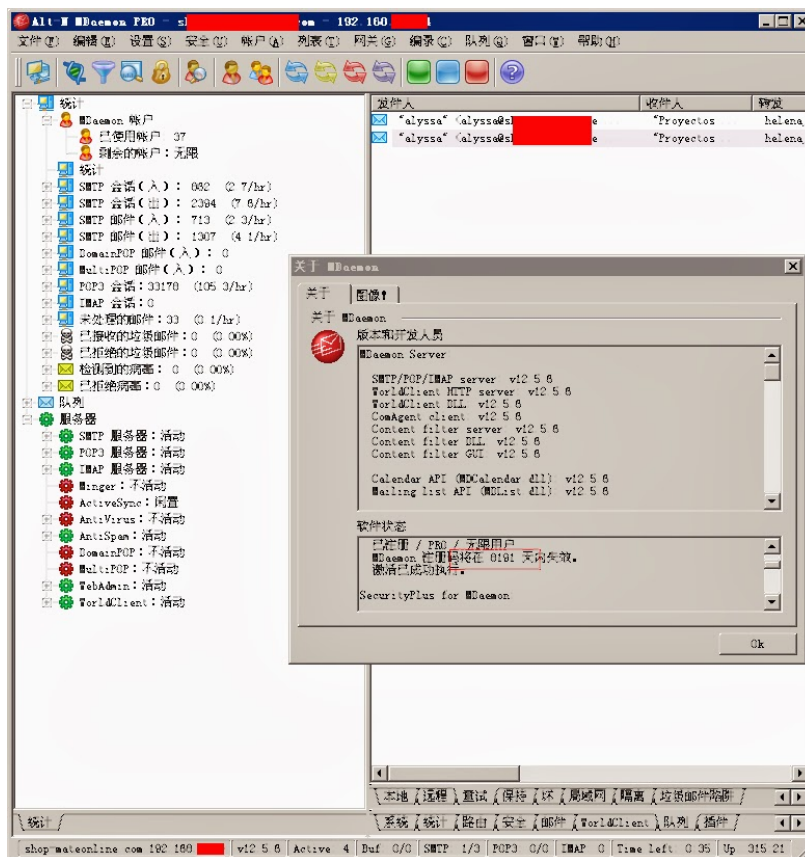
Alt-N MDaemon PRO - sl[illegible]om - 192.160.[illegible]

文件(F) 编辑(E) 设置(S) 安全(U) 帐户(A) 列表(T) 网关(G) 编录(C) 队列(Q) 窗口(W) 帮助(H)

统计
MDaemon 账户
已使用账户: 37
剩余的账户: 无限
统计
SMTP 会话(入): 062 (2.7/hr)
SMTP 会话(出): 2394 (7.6/hr)
SMTP 邮件(入): 713 (2.3/hr)
SMTP 邮件(出): 1307 (4.1/hr)
DomainPOP 邮件(入): 0
MultiPOP 邮件(入): 0
POP3 会话: 33178 (105.3/hr)
IMAP 会话: 0
未处理的邮件: 33 (0.1/hr)
已接收的垃圾邮件: 0 (0.00%)
已拒绝的垃圾邮件: 0 (0.00%)
检测到的病毒: 0 (0.00%)
已拒绝病毒: 0 (0.00%)
队列
服务器
SMTP 服务器: 活动
POP3 服务器: 活动
IMAP 服务器: 活动
Minger: 不活动
ActiveSync: 闲置
AntiVirus: 不活动
AntiSpam: 活动
DomainPOP: 不活动
MultiPOP: 不活动
WebAdmin: 活动
WorldClient: 活动

| 发件人 | 收件人 | 转发 |
|---|---|---|
| "alyssa" <alyssa@sl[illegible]e | "Proyectos ... | helena_ |
| "alyssa" <alyssa@sl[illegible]e | "Proyectos ... | helena_ |

关于 MDaemon
关于 | 图像!
关于 MDaemon
版本和开发人员
MDaemon Server

SMTP/POP/IMAP server v12.5.6
WorldClient HTTP server v12.5.6
WorldClient DLL v12.5.6
ComAgent client v12.5.6
Content filter server v12.5.6
Content filter DLL v12.5.6
Content filter GUI v12.5.6

Calendar API (MDCalendar.dll) v12.5.6
Mailing list API (MDList.dll) v12.5.6

软件状态
已注册 / PRO / 无限用户
MDaemon 注册码将在 8181 天内失效。
激活已成功执行。

SecurityPlus for MDaemon

Ok

本地 远程 调试 保持 坏 局域网 隔离 垃圾邮件陷阱
统计
系统 统计 路由 安全 邮件 WorldClient 队列 插件

shop-mateonline.com 192.168.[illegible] | v12.5.6 | Active: 4 | Buf: 0/0 | SMTP: 1/3 | POP3: 0/0 | IMAP: 0 | Time left: 0:35 | Up: 315:21